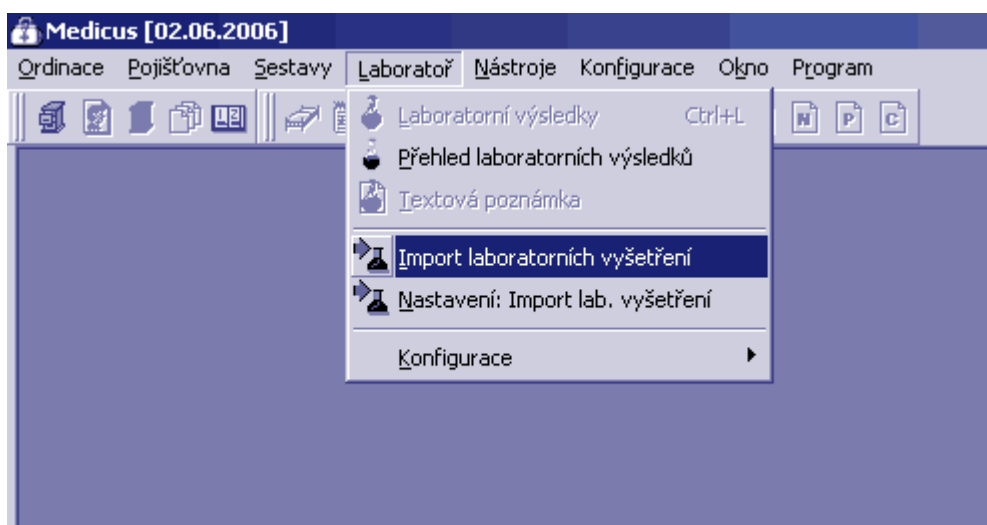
Medicus [02.06.2006]

Ordinace Pojišťovna Sestavy Laboratoř Nástroje Konfigurace Okno Program

N P C

Laboratorní výsledky Ctrl+L
Přehled laboratorních výsledků
Textová poznámka
Import laboratorních vyšetření
Nastavení: Import lab. vyšetření
Konfigurace